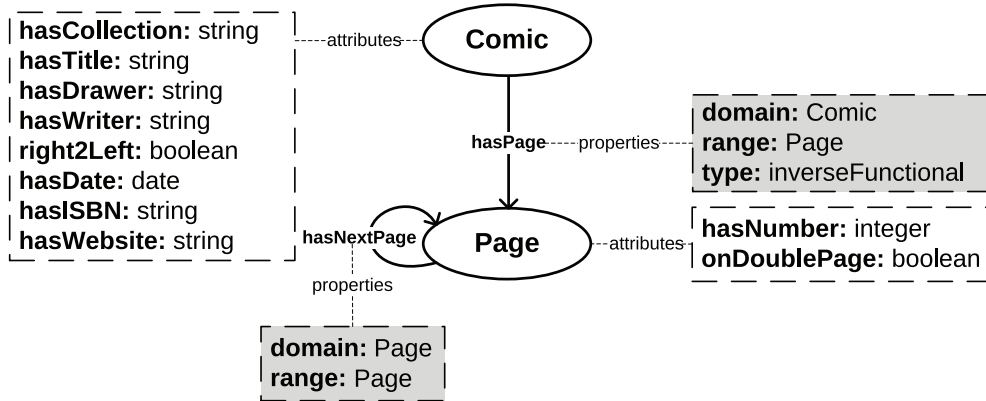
**hasCollection:** string
**hasTitle:** string
**hasDrawer:** string
**hasWriter:** string
**right2Left:** boolean
**hasDate:** date
**hasISBN:** string
**hasWebsite:** string

attributes

Comic

hasPage

properties

**domain:** Comic
**range:** Page
**type:** inverseFunctional

hasNextPage

Page

attributes

**hasNumber:** integer
**onDoublePage:** boolean

properties

**domain:** Page
**range:** Page